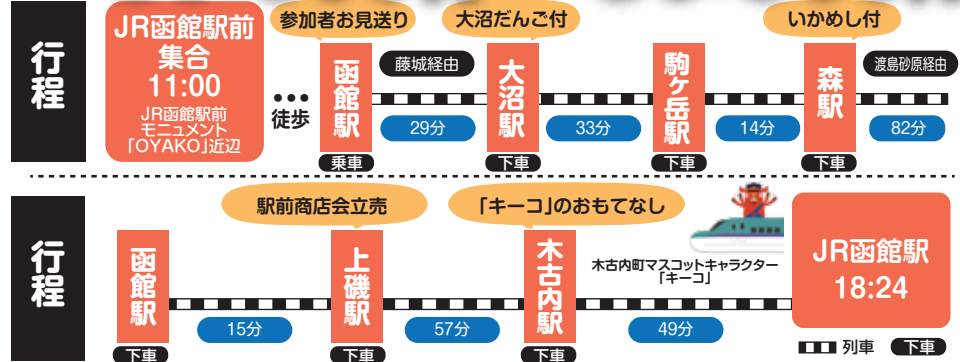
行程

JR函館駅前
集合
11:00
JR函館駅前
モニュメント
「OYAKO」近辺

徒歩

参加者お見送り
函館駅
乗車

藤城経由
29分

大沼だんご付
大沼駅
下車

33分

駒ヶ岳駅
下車

14分

いかめし付
森駅
下車

渡島砂原経由
82分

行程

函館駅
下車

15分

駅前商店会立売
上磯駅
下車

57分

「キーコ」のおもてなし
木古内駅
下車

49分

木古内町マスコットキャラクター
「キーコ」

JR函館駅
18:24

列車 下車